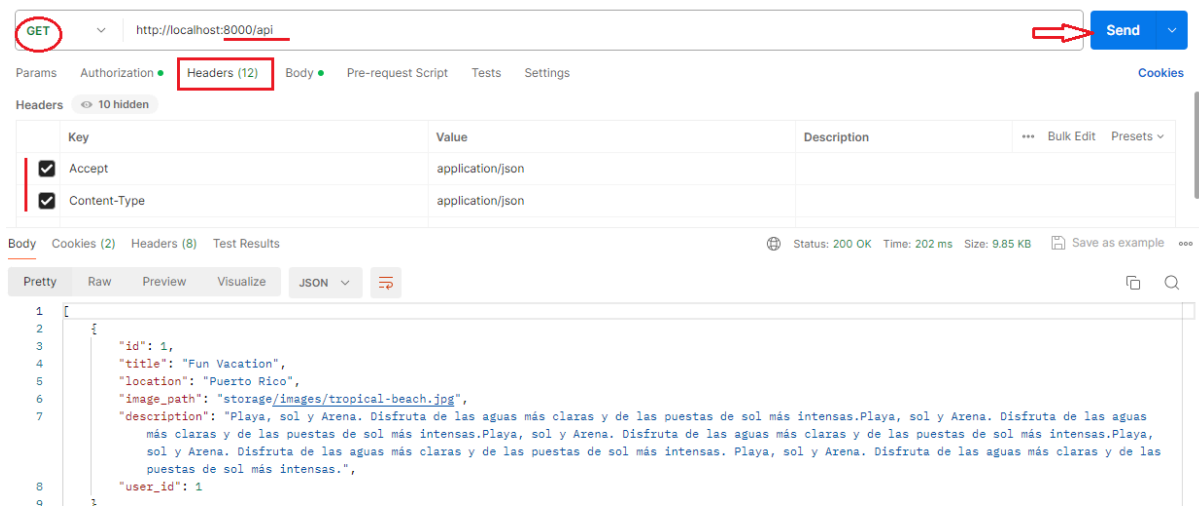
GET http://localhost:8000/api Send

Params Authorization Headers (12) Body Pre-request Script Tests Settings Cookies

Headers 10 hidden

| | Key | Value | Description | Bulk Edit Presets |
|---|---|---|---|---|
| ☑ | Accept | application/json | | |
| ☑ | Content-Type | application/json | | |

Body Cookies (2) Headers (8) Test Results Status: 200 OK Time: 202 ms Size: 9.85 KB Save as example

Pretty Raw Preview Visualize JSON

1 [
2 {
3 "id": 1,
4 "title": "Fun Vacation",
5 "location": "Puerto Rico",
6 "image_path": "storage/images/tropical-beach.jpg",
7 "description": "Playa, sol y Arena. Disfruta de las aguas más claras y de las puestas de sol más intensas.Playa, sol y Arena. Disfruta de las aguas más claras y de las puestas de sol más intensas.Playa, sol y Arena. Disfruta de las aguas más claras y de las puestas de sol más intensas.Playa, sol y Arena. Disfruta de las aguas más claras y de las puestas de sol más intensas. Playa, sol y Arena. Disfruta de las aguas más claras y de las puestas de sol más intensas.",
8 "user_id": 1
9 }